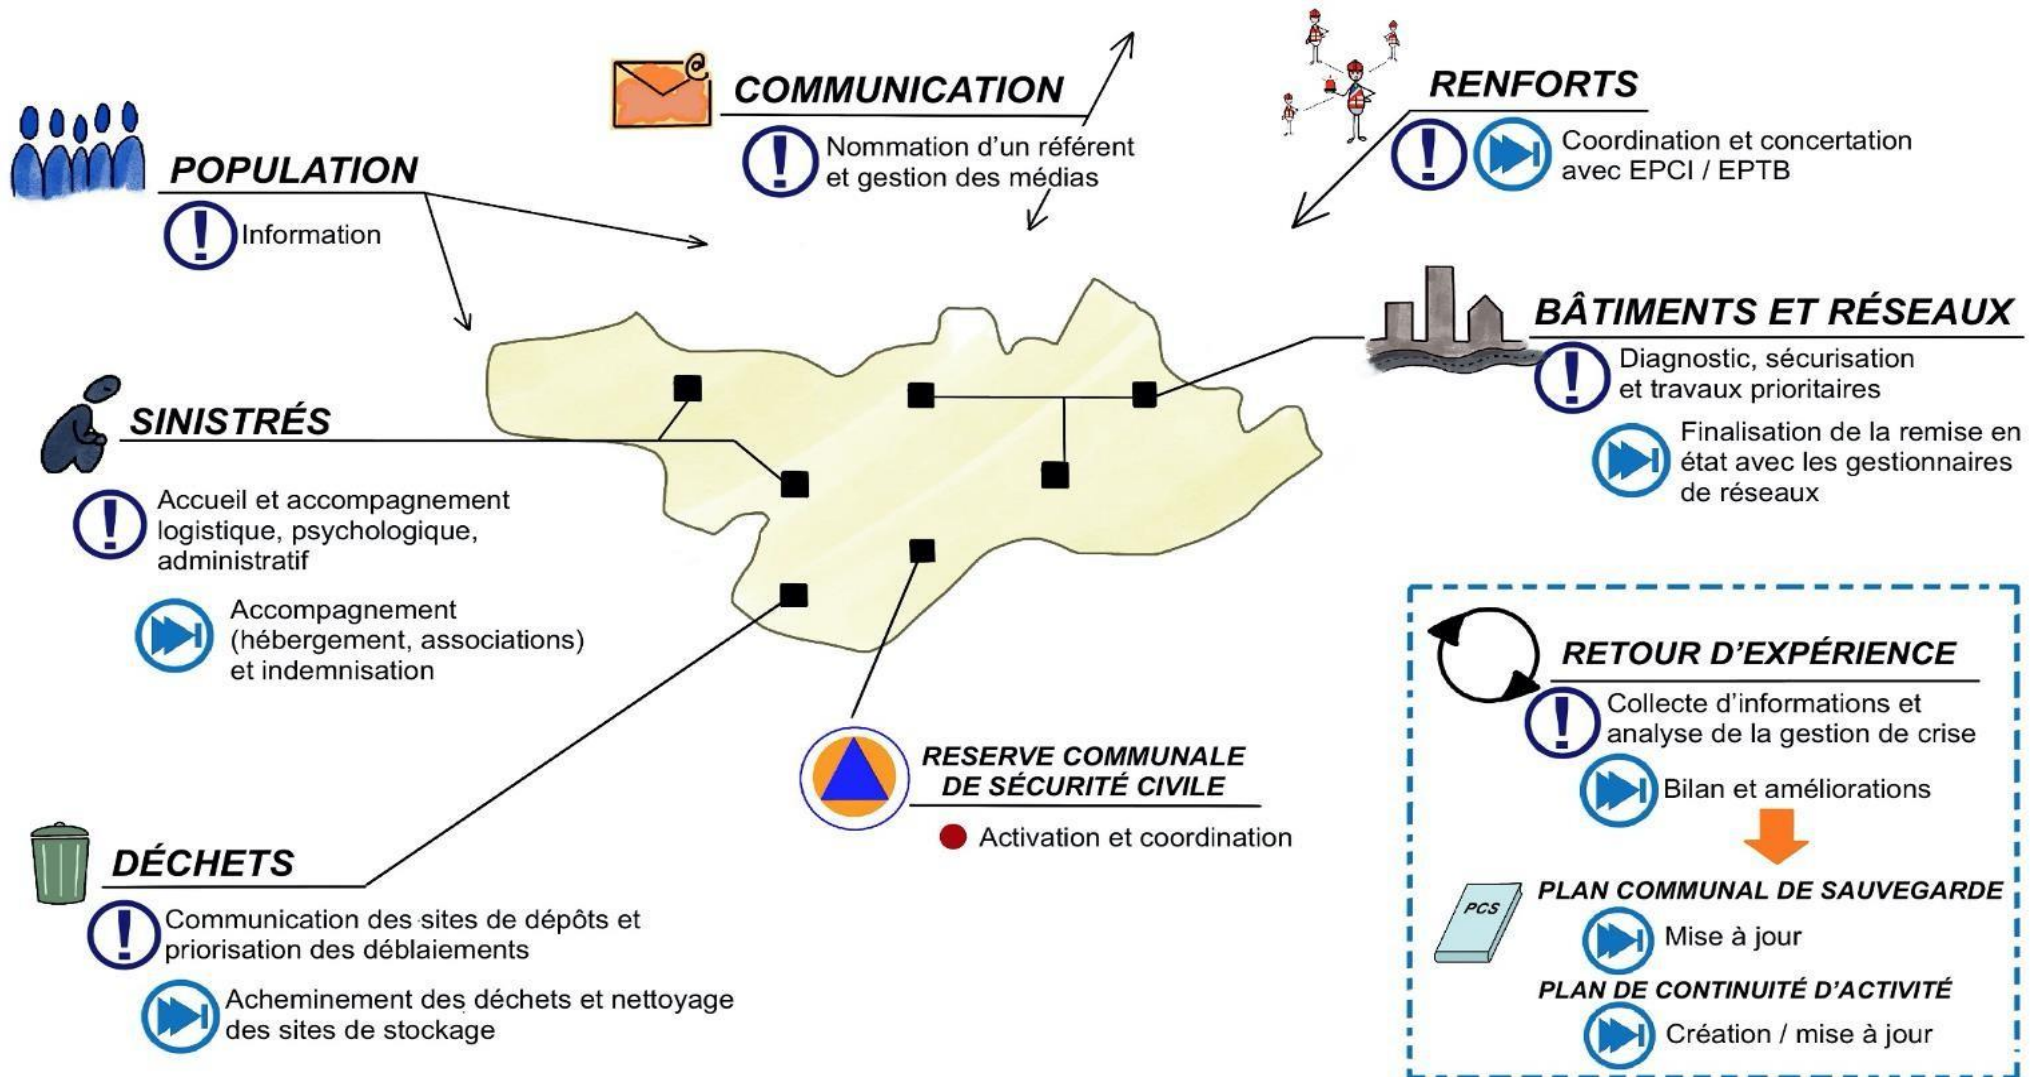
COMMUNICATION

Nommation d'un référent et gestion des médias

RENFORTS

Coordination et concertation avec EPCI / EPTB

POPULATION

Information

BÂTIMENTS ET RÉSEAUX

Diagnostic, sécurisation et travaux prioritaires

Finalisation de la remise en état avec les gestionnaires de réseaux

SINISTRÉS

Accueil et accompagnement logistique, psychologique, administratif

Accompagnement (hébergement, associations) et indemnisation

RETOUR D'EXPÉRIENCE

Collecte d'informations et analyse de la gestion de crise

Bilan et améliorations

RESERVE COMMUNALE DE SÉCURITÉ CIVILE

Activation et coordination

DÉCHETS

Communication des sites de dépôts et priorisation des déblaiements

Acheminement des déchets et nettoyage des sites de stockage

PCS

PLAN COMMUNAL DE SAUVEGARDE

Mise à jour

PLAN DE CONTINUITÉ D'ACTIVITÉ

Création / mise à jour